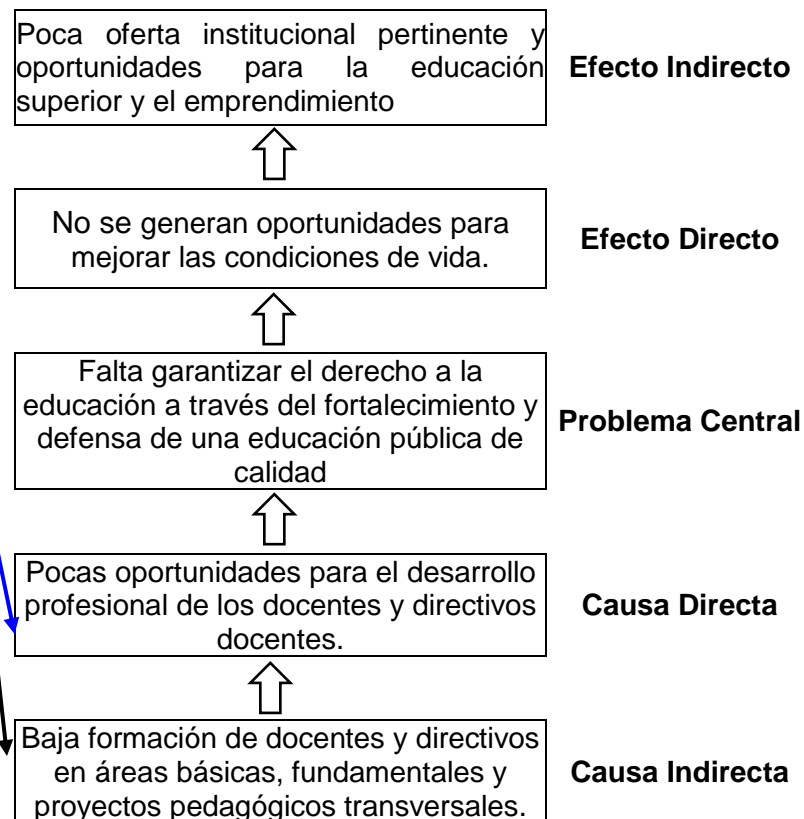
Poca oferta institucional pertinente y oportunidades para la educación superior y el emprendimiento

Efecto Indirecto

No se generan oportunidades para mejorar las condiciones de vida.

Efecto Directo

Falta garantizar el derecho a la educación a través del fortalecimiento y defensa de una educación pública de calidad

Problema Central

Pocas oportunidades para el desarrollo profesional de los docentes y directivos docentes.

Causa Directa

Baja formación de docentes y directivos en áreas básicas, fundamentales y proyectos pedagógicos transversales.

Causa Indirecta